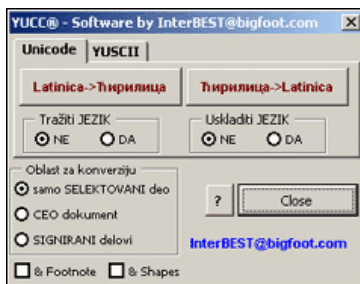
YUCC® - Software by InterBEST@bigfoot.com

Unicode | YUSCII

Latinica->Ћирилица

Ћирилица->Latinica

Tražiti JEZIK
NE
DA

Uskladiti JEZIK
NE
DA

Oblast za konverziju
samo SELEKTOVANI deo
CEO dokument
SIGNIRANI delovi

?

Close

InterBEST@bigfoot.com

& Footnote
& Shapes